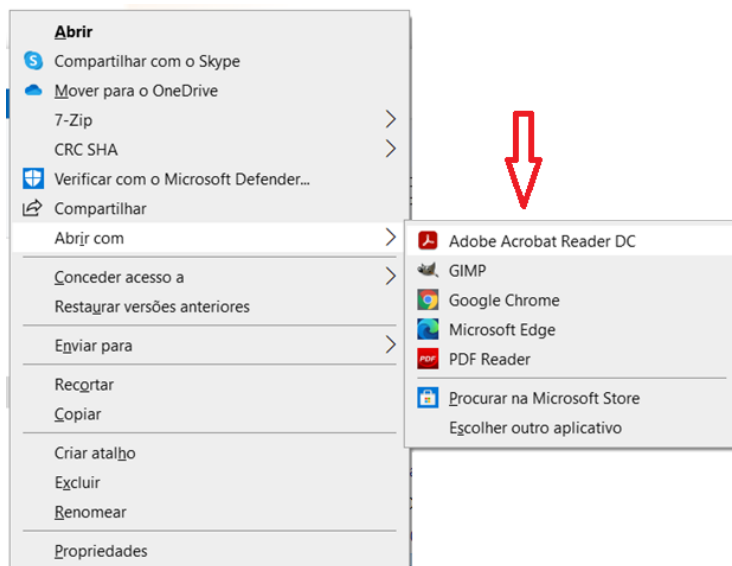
Abrir
Compartilhar com o Skype
Mover para o OneDrive
7-Zip
CRC SHA
Verificar com o Microsoft Defender...
Compartilhar
Abrir com
Conceder acesso a
Restaurar versões anteriores
Enviar para
Recortar
Copiar
Criar atalho
Excluir
Renomear
Propriedades

Adobe Acrobat Reader DC
GIMP
Google Chrome
Microsoft Edge
PDF Reader
Procurar na Microsoft Store
Escolher outro aplicativo